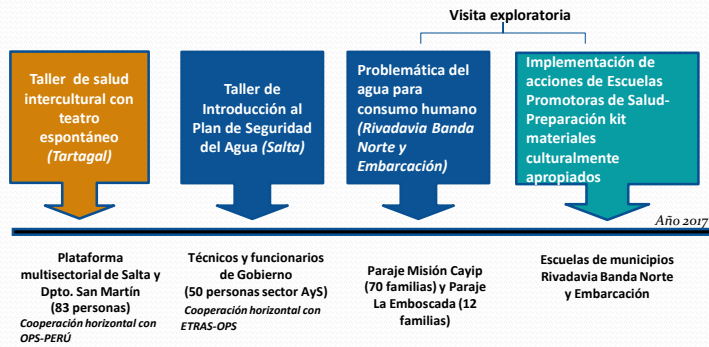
Visita exploratoria

Taller de salud intercultural con teatro espontáneo *(Tartagal)*

Taller de Introducción al Plan de Seguridad del Agua *(Salta)*

Problemática del agua para consumo humano *(Rivadavia Banda Norte y Embarcación)*

Implementación de acciones de Escuelas Promotoras de Salud-Preparación kit materiales culturalmente apropiados

Año 2017

Plataforma multisectorial de Salta y Dpto. San Martín (83 personas)
*Cooperación horizontal con OPS-PERÚ*

Técnicos y funcionarios de Gobierno (50 personas sector AyS)
*Cooperación horizontal con ETRAS-OPS*

Paraje Misión Cayip (70 familias) y Paraje La Emboscada (12 familias)

Escuelas de municipios Rivadavia Banda Norte y Embarcación